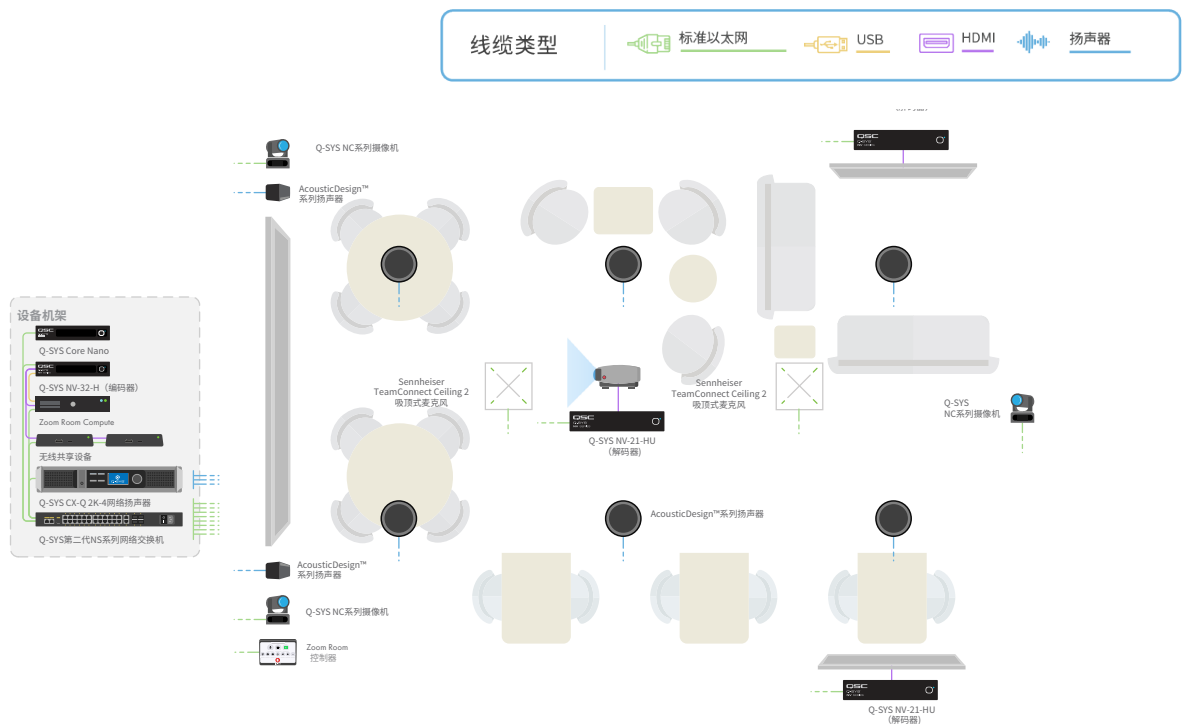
线缆类型

标准以太网

USB

HDMI

扬声器

设备机架

Q-SYS Core Nano

Q-SYS NV-32-H（编码器）

Zoom Room Compute

无线共享设备

Q-SYS CX-Q 2K-4网络扬声器

Q-SYS第二代NS系列网络交换机

Q-SYS NC系列摄像机

AcousticDesign™ 系列扬声器

Sennheiser TeamConnect Ceiling 2 吸顶式麦克风

Q-SYS NV-21-HU （解码器）

Sennheiser TeamConnect Ceiling 2 吸顶式麦克风

Q-SYS NC系列摄像机

AcousticDesign™系列扬声器

AcousticDesign™ 系列扬声器

Q-SYS NC系列摄像机

Zoom Room 控制器

Q-SYS NV-21-HU （解码器）